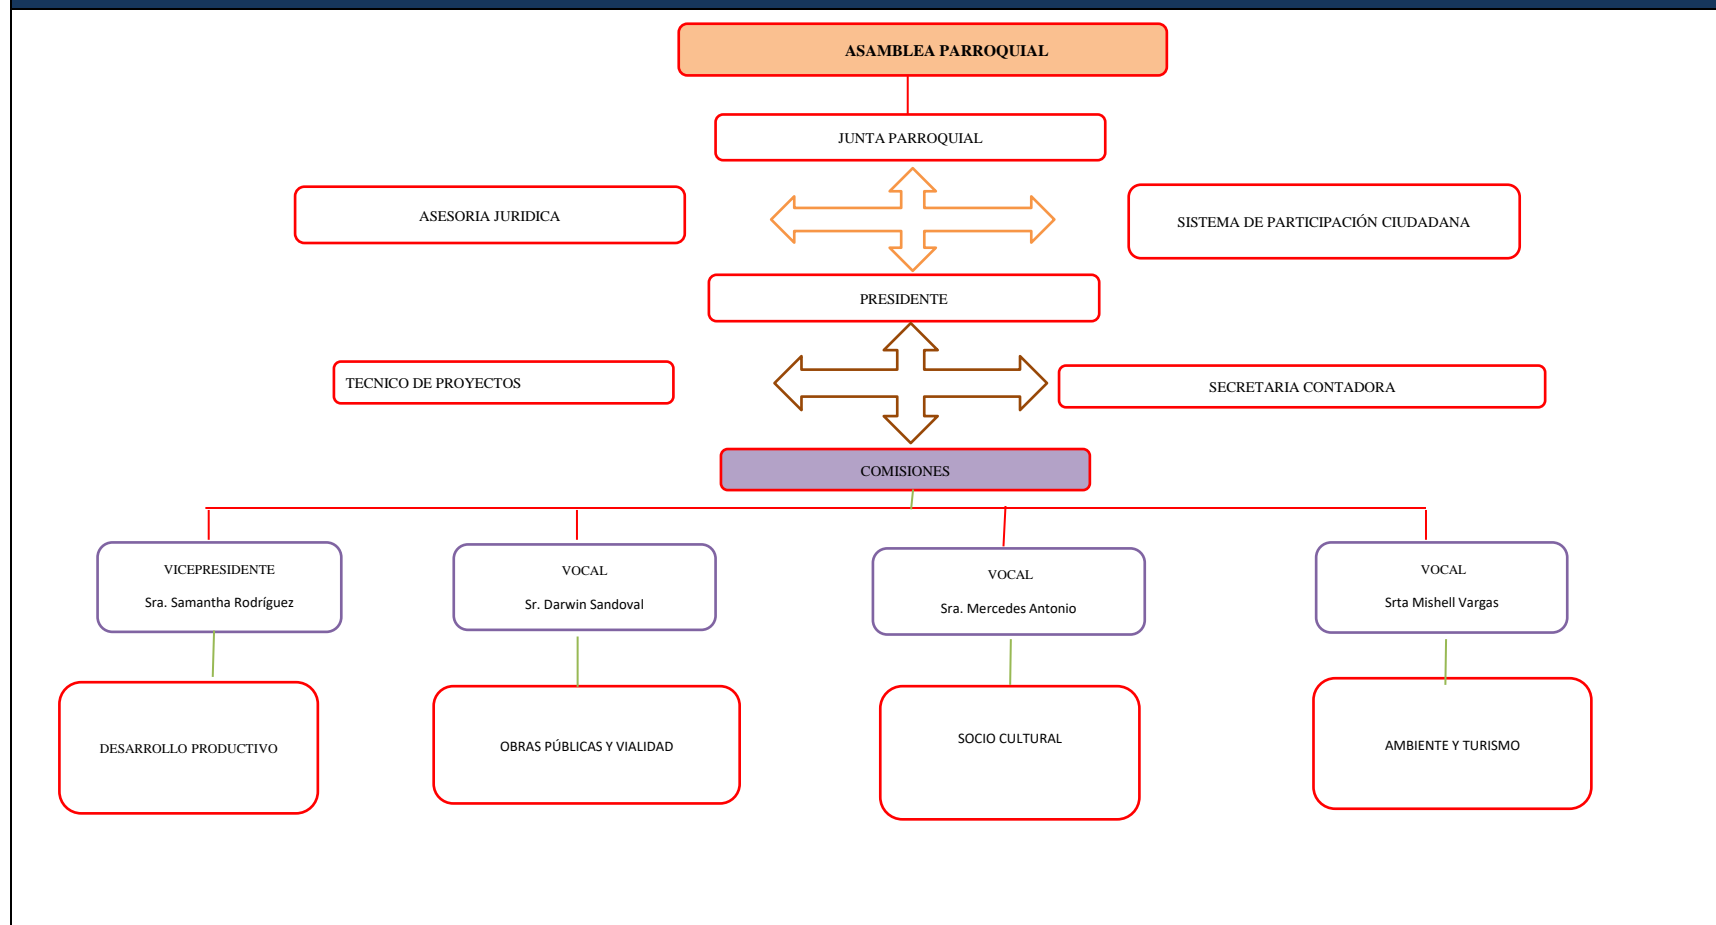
ASAMBLEA PARROQUIAL

JUNTA PARROQUIAL

ASESORIA JURIDICA

SISTEMA DE PARTICIPACIÓN CIUDADANA

PRESIDENTE

TECNICO DE PROYECTOS

SECRETARIA CONTADORA

COMISIONES

VICEPRESIDENTE
Sra. Samantha Rodríguez

VOCAL
Sr. Darwin Sandoval

VOCAL
Sra. Mercedes Antonio

VOCAL
Srta Mishell Vargas

DESARROLLO PRODUCTIVO

OBRAS PÚBLICAS Y VIALIDAD

SOCIO CULTURAL

AMBIENTE Y TURISMO